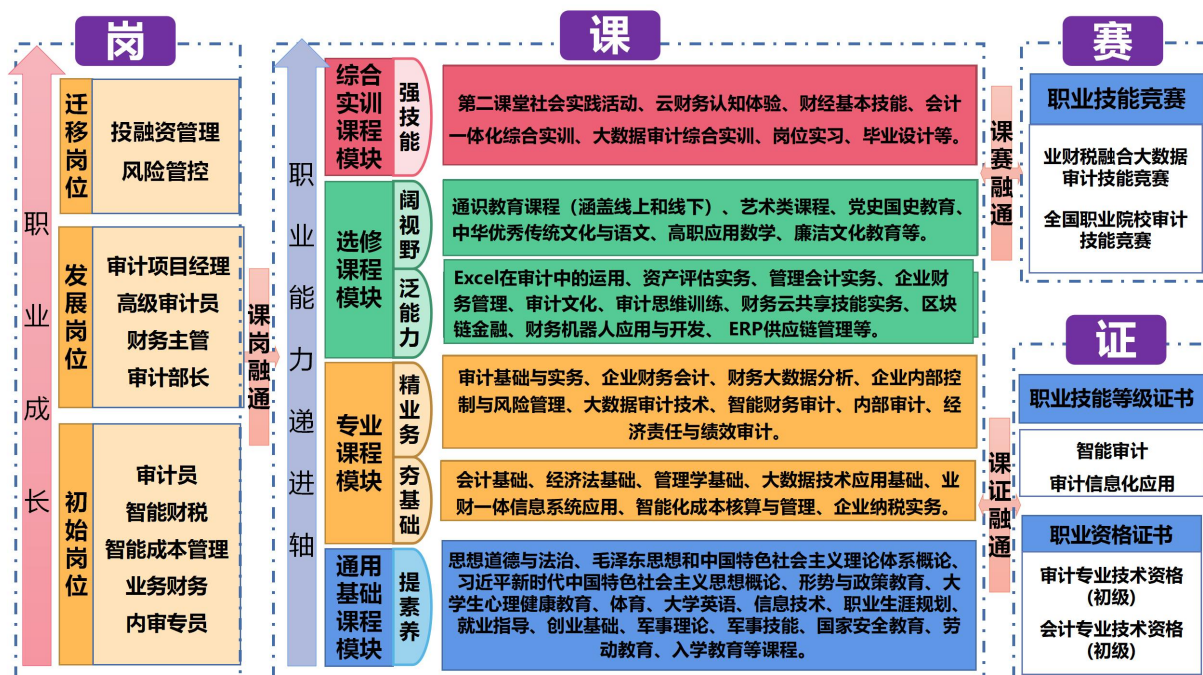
岗

职业成长

迁移岗位
投融资管理
风险管控

发展岗位
审计项目经理
高级审计员
财务主管
审计部长

初始岗位
审计员
智能财税
智能成本管理
业务财务
内审专员

课岗融通

课

职业能力递进轴

综合实训课程模块
强技能
第二课堂社会实践活动、云财务认知体验、财经基本技能、会计一体化综合实训、大数据审计综合实训、岗位实习、毕业设计等。

选修课程模块
阔视野
通识教育课程（涵盖线上和线下）、艺术类课程、党史国史教育、中华优秀传统文化与语文、高职应用数学、廉洁文化教育等。
泛能力
Excel在审计中的运用、资产评估实务、管理会计实务、企业财务管理、审计文化、审计思维训练、财务云共享技能实务、区块链金融、财务机器人应用与开发、 ERP供应链管理等。

专业课程模块
精业务
审计基础与实务、企业财务会计、财务大数据分析、企业内部控制与风险管理、大数据审计技术、智能财务审计、内部审计、经济责任与绩效审计。
夯基础
会计基础、经济法基础、管理学基础、大数据技术应用基础、业财一体信息系统应用、智能化成本核算与管理、企业纳税实务。

通用基础课程模块
提素养
思想道德与法治、毛泽东思想和中国特色社会主义理论体系概论、习近平新时代中国特色社会主义思想概论、形势与政策教育、大学生心理健康教育、体育、大学英语、信息技术、职业生涯规划、就业指导、创业基础、军事理论、军事技能、国家安全教育、劳动教育、入学教育等课程。

课赛融通

赛
职业技能竞赛
业财税融合大数据审计技能竞赛
全国职业院校审计技能竞赛

课证融通

证
职业技能等级证书
智能审计
审计信息化应用
职业资格证书
审计专业技术资格（初级）
会计专业技术资格（初级）